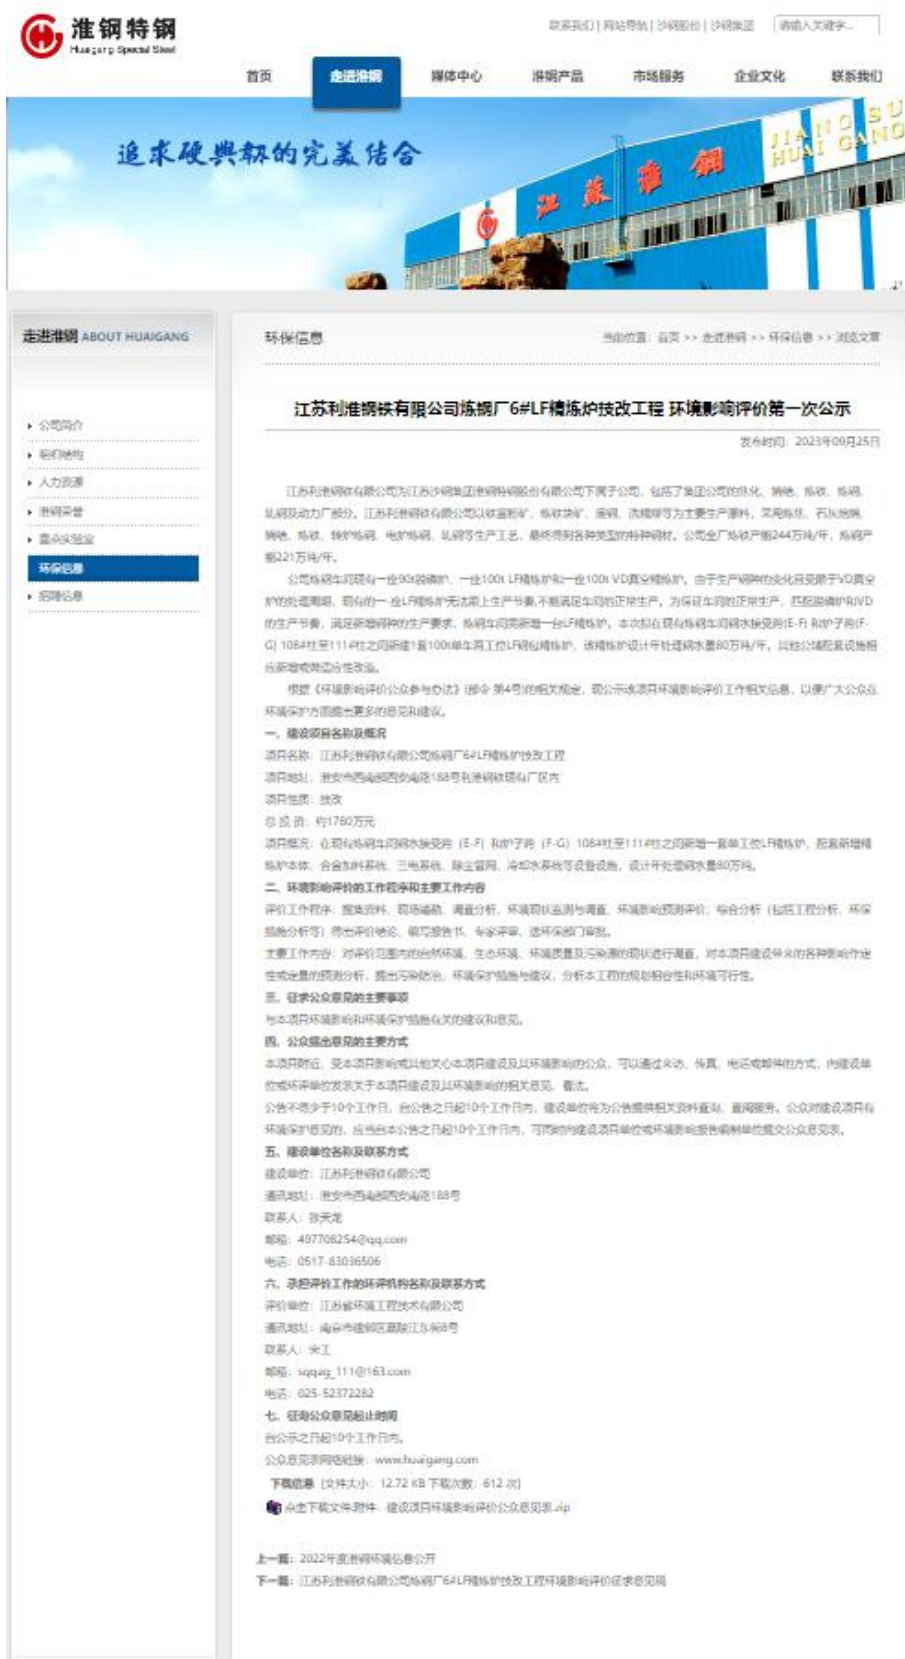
淮钢特钢
Huaigang Special Steel

联系我们 | 网站导航 | 沙钢股份 | 沙钢集团 请输入关键字...

首页 走进淮钢 媒体中心 淮钢产品 市场服务 企业文化 联系我们

追求硬與柳的完美结合

江苏淮钢

JIANGSU HUAIGANG

走进淮钢 ABOUT HUAIGANG

公司简介
组织结构
人力资源
淮钢荣誉
重点实验室
环保信息
招聘信息

环保信息

当前位置：首页 >> 走进淮钢 >> 环保信息 >> 浏览文章

江苏利淮钢铁有限公司炼钢厂6#LF精炼炉技改工程 环境影响评价第一次公示

发布时间：2023年09月25日

江苏利淮钢铁有限公司为江苏沙钢集团淮钢特钢股份有限公司下属子公司，包括了集团公司的烧结、炼铁、炼钢、轧钢及动力厂部分。江苏利淮钢铁有限公司以铁矿粉、焦炭、废钢、冻精球等为主要生产原料，采用烧结、石灰焙烧、炼铁、炼钢、转炉炼钢、电炉炼钢、轧钢生产工艺，最终得到各种类型的特种钢材。公司全厂炼钢产能244万吨/年，轧钢产能221万吨/年。

公司炼钢车间现有一台90t转炉、一台100t LF精炼炉和一台100t VD真空精炼炉。由于生产钢种的变化且受限于VD真空炉的处理周期，现有的一座LF精炼炉无法跟上生产节奏，不能满足车间的正常生产。为保证车间的正常生产，匹配转炉和VD的生产节奏，满足新增钢种的生产要求，炼钢车间需新增一台LF精炼炉。本次拟在现有炼钢车间钢水接受跨(E-F) 和炉子跨(F-G) 108#柱至111#柱之间新建1套100t单车同工位LF钢包精炼炉，该精炼炉设计年处理钢水量80万吨/年，以此为配套设施相应新增或改造公辅设施。

根据《环境影响评价公众参与办法》(部令 第4号)的相关规定，现公示该项目环境影响评价工作相关信息，以便广大公众及环境保护方面提出更多的意见和建议。

一、建设项目名称及概况
项目名称：江苏利淮钢铁有限公司炼钢厂6#LF精炼炉技改工程
项目地址：淮安市西南路西安南路188号利淮钢铁现有厂区内
项目性质：技改
总 投 资：约1780万元
项目概况：在现有炼钢车间钢水接受跨（E-F）和炉子跨（F-G）108#柱至111#柱之间新增一套单工位LF精炼炉，配套新增精炼炉本体、合金加料系统、三电系统、除尘管网、冷却水系统等设备设施，设计年处理钢水量80万吨。

二、环境影响评价的工作程序和主要工作内容
评价工作程序：搜集资料、现场踏勘、调查分析、环境现状监测与调查、环境影响预测评价、综合分析（包括工程分析、环保措施分析等）得出评价结论、编写报告书、专家评审、送环保部门审批。
主要工作内容：对评价范围内的自然环境、生态环境、环境质量及污染源的现状进行调查，对本项目建设带来的各种影响作定性或定量的预测分析，提出污染防治、环境保护措施与建议，分析本工程的规划相符性和环境可行性。

三、征求公众意见的主要事项
与本项目环境影响和环境保护措施有关的建议和意见。

四、公众提出意见的主要方式
本项目附近，受本项目影响或其他关心本项目建设及其环境影响的公众，可以通过来访、传真、电话或邮件的方式，向建设单位或环评单位发表关于本项目建设及其环境影响的相关意见、看法。
公告不得少于10个工作日，自公告之日起10个工作日内，建设单位将为公告提供相关资料查询、咨询服务。公众对建设项目有环境保护意见的，应当自本公告之日起10个工作日内，可预约向建设项目单位或环境影响报告编制单位提交公众意见表。

五、建设单位名称及联系方式
建设单位：江苏利淮钢铁有限公司
通讯地址：淮安市西南路西安南路188号
联系人：张天龙
邮箱：497708254@qq.com
电话：0517-83036506

六、承担评价工作的环评机构名称及联系方式
评价单位：江苏省环境工程技术有限公司
通讯地址：南京市建邺区嘉陵江东街8号
联系人：宋工
邮箱：sqqaq_111@163.com
电话：025-52372282

七、征求公众意见起止时间
自公示之日起10个工作日内。
公众意见表网络链接：www.huaigang.com

下载信息 [文件大小：12.72 KB 下载次数：612 次]
点击下载文件附件：建设项目环境影响评价公众意见表.zip

上一篇：2022年度淮钢环境信息公开
下一篇：江苏利淮钢铁有限公司炼钢厂6#LF精炼炉技改工程环境影响评价征求意见稿